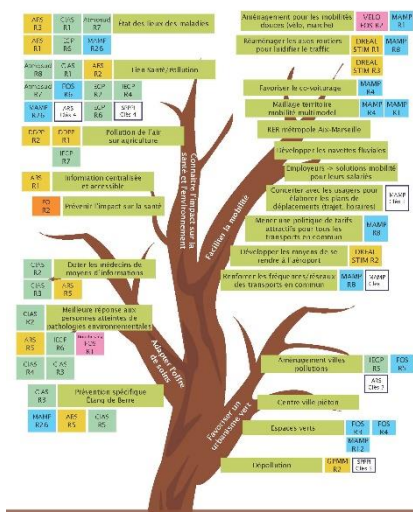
ARS R3

CIAS R1

Atmosud R7

Etat des lieux des maladies

ARS R1

SCP R6

MAMP R26

Atmosud R8

CIAS R1

ARS R2

Lien Santé/Pollution

Atmosud R7

FOS R5

SCP R6

ARS R2

SCP R6

SPPPI Clés 4

EDCF R2

EDCF R2

Pollution de l'air sur agriculture

IECP R2

ARS R1

Information centralisée et accessible

R2

Prévenir l'impact sur la santé

Connaitre l'impact sur la santé et l'environnement

Aménagement pour les mobilités douces (vélo, marche)

VELO FOS R4

MAMP R4

Réaménager les axes routiers pour fluidifier le traffic

DREAL STIM R1

MAMP R8

DREAL STIM R3

Favoriser le co-voiturage

MAMP R4

Maillage territoire mobilité multimodel

MAMP R4

MAMP R4

RER métropole Aix-Marseille

Développer les navettes fluviales

Faciliter la mobilité

Employeurs -> solutions mobilité pour les salariés

Concerter avec les usagers pour élaborer les plans de déplacements (trajet, horaires)

MAMP Clés

Mener une politique de tarifs attractifs pour tous les transports en commun

MAMP R8

Développer les moyens de se rendre à l'aéroport

DREAL STIM R2

Renforcer les fréquences/réseaux des transports en commun

MAMP R8

MAMP Clés

CIAS R2

Doter les médecins de moyens d'informations

CIAS R3

ARS R5

CIAS R2

Meilleure réponse aux personnes atteintes de pathologies environnementales

ARS R1

IECP R6

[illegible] R1

ARS R3

CIAS R1

CIAS R4

Adapter l'offre de soins

Aménagement villes pollutions

IECP R5

FOS R6

ARS Clés 3

CIAS R3

Prévention spécifique Étang de Berre

Favoriser un urbanisme vert

Centre ville piéton

MAMP R26

ARS R5

CIAS R5

Espaces verts

FOS R4

MAMP R4

Dépollution

GPMM R2

SPPPI Clés 1